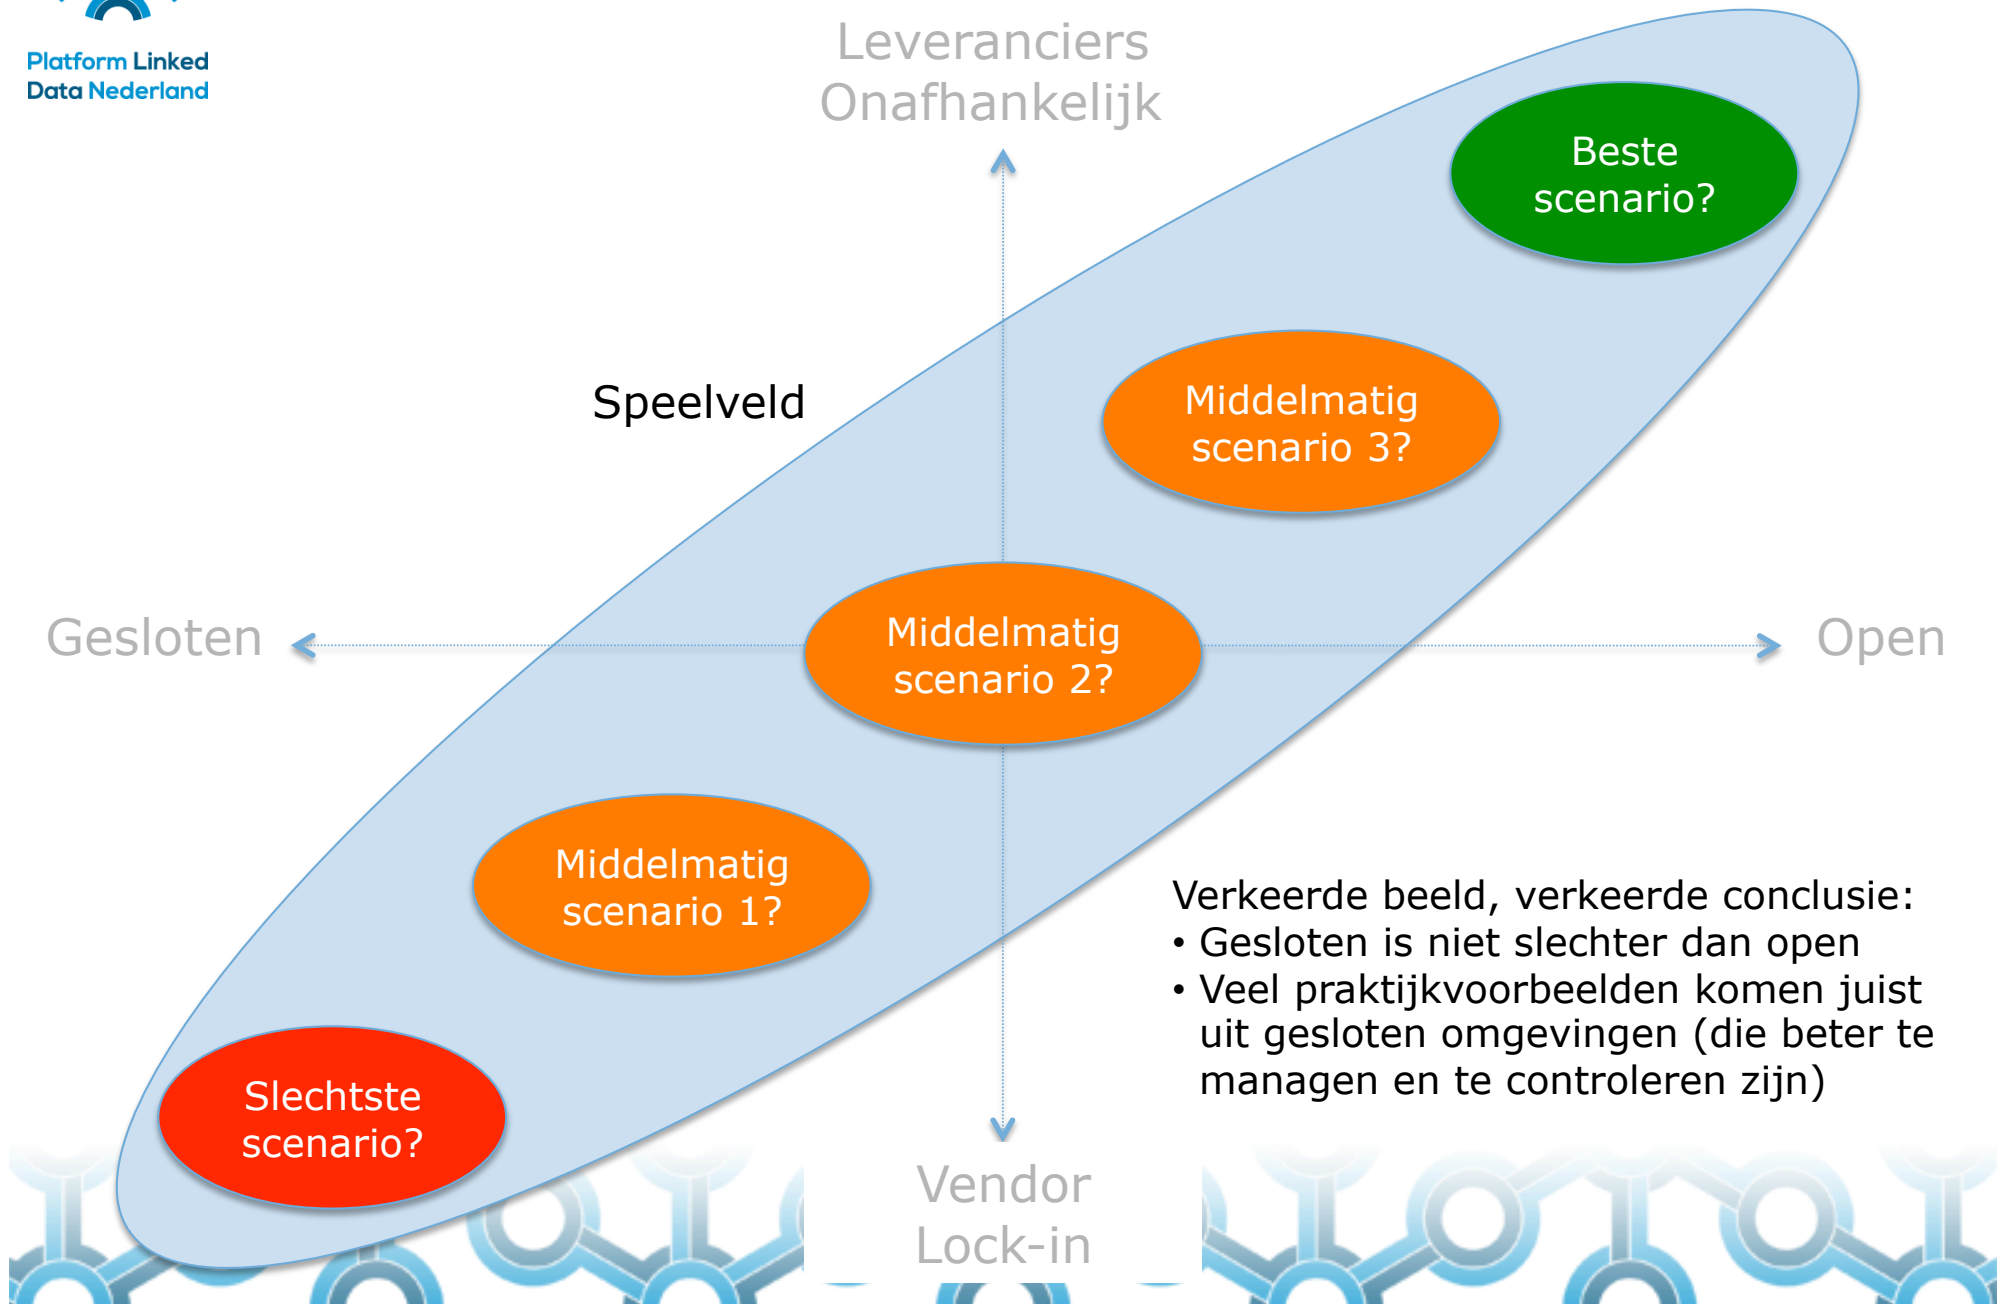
Platform Linked
Data Nederland

Leveranciers
Onafhankelijk

Beste
scenario?

Speelveld

Middelmatig
scenario 3?

Gesloten

Middelmatig
scenario 2?

Open

Middelmatig
scenario 1?

Verkeerde beeld, verkeerde conclusie:
• Gesloten is niet slechter dan open
• Veel praktijkvoorbeelden komen juist uit gesloten omgevingen (die beter te managen en te controleren zijn)

Slechtste
scenario?

Vendor
Lock-in